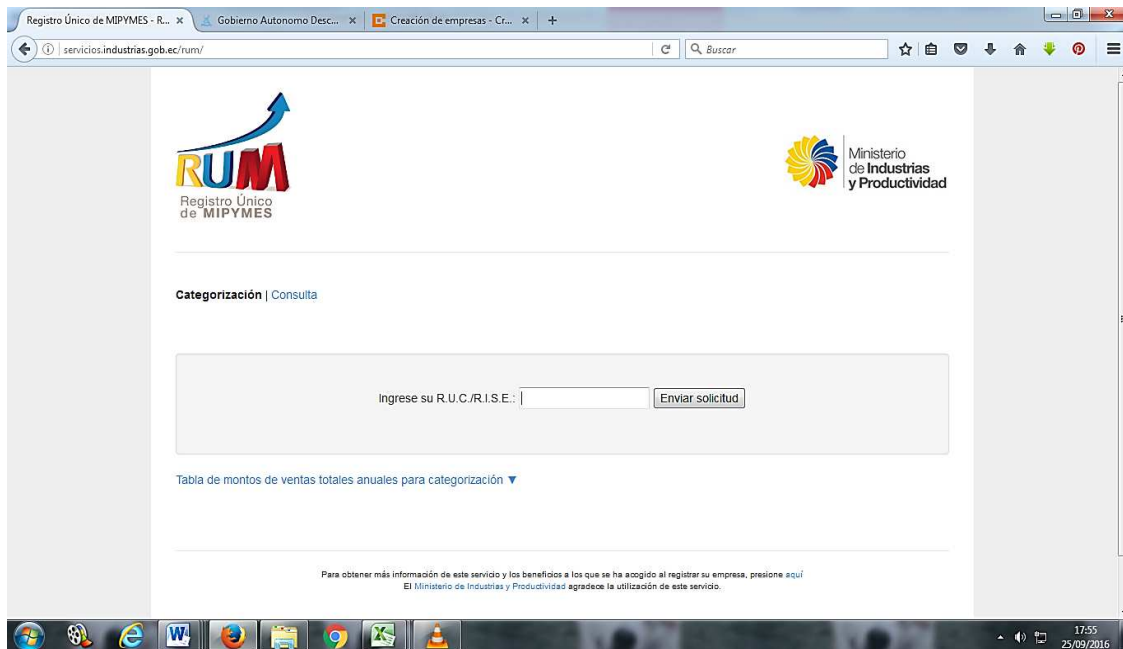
Registro Único de MIPYMES - R... ×
Gobierno Autonomo Desc... ×
Creación de empresas - Cr... ×
+

servicios.industrias.gob.ec/rum/
Buscar

RUM
Registro Único de MIPYMES

Ministerio de Industrias y Productividad

Categorización | Consulta

Ingrese su R.U.C./R.I.S.E.:
Enviar solicitud

Tabla de montos de ventas totales anuales para categorización ▼

Para obtener más información de este servicio y los beneficios a los que se ha acogido al registrar su empresa, presione aquí
El Ministerio de Industrias y Productividad agradece la utilización de este servicio.

17:55
25/09/2016